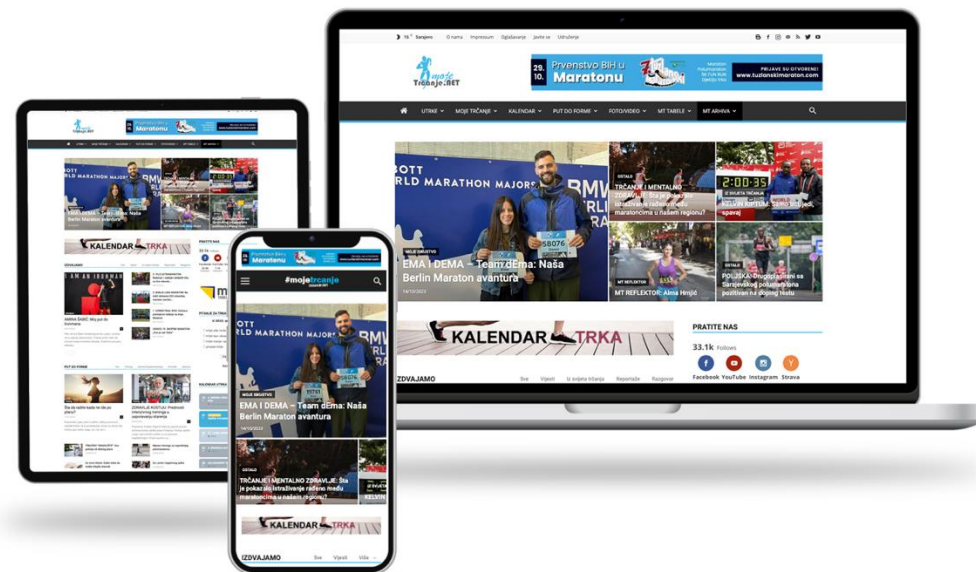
16° Sarajevo O nama Impressum Oglašavanje Javne vic Udruženje

moje Trčanje.NET

29. 10. Prvenstvo BiH u Maratonu

PRIJAVE SU OTVORENE! www.tuzlanskimaraton.com

UTRKE MOJE TRČANJE KALENDAR PUT DO FORME FOTO/VIDEO MT TABELE MT ARHIVA

BOTT WORLD MARATHON MAJORS BMW

NEKE DRUGE

EMA I DEMA – Team dEma: Naša Berlin Maraton avantura

14/10/2023

ZDRAVLJE

TRČANJE I MENTALNO ZDRAVLJE: Šta je pokazalo istraživanje rađeno među maratoncima u našem regionu?

U SVIJETU TRČANJA

KELVIN KIPTUM: Samo spavaj

MT REFLEKTOR

MT REFLEKTOR: Alma Hrnjić

POLJSKA: Doping kontrolisani sa Sarajevskog polumaratona pozitivan na doping testu

KALENDAR TRKA

PRATITE NAS

33.1k Follows

Facebook YouTube Instagram Strava

IZDVAJAMO

Sve Vijesti U svijetu trčanja Reportaže Razgovor

#mojetrcanje

EMA I DEMA – Team dEma: Naša Berlin Maraton avantura

14/10/2023

TRČANJE I MENTALNO ZDRAVLJE: Šta je pokazalo istraživanje rađeno među maratoncima u našem regionu?

KELVIN

KALENDAR TRKA

IZDVAJAMO Sve Vijesti Više

I AM AN IRONMAN

PUT DO FORME